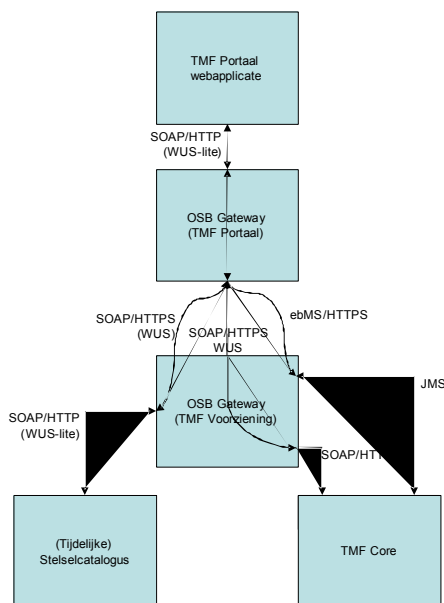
TMF Portaal webapplicate

SOAP/HTTP (WUS-lite)

OSB Gateway (TMF Portaal)

SOAP/HTTPS (WUS)

SOAP/HTTPS WUS

ebMS/HTTPS

SOAP/HTTP (WUS-lite)

OSB Gateway (TMF Voorziening)

JMS

SOAP/HTT

(Tijdelijke) Stelselcatalogus

TMF Core